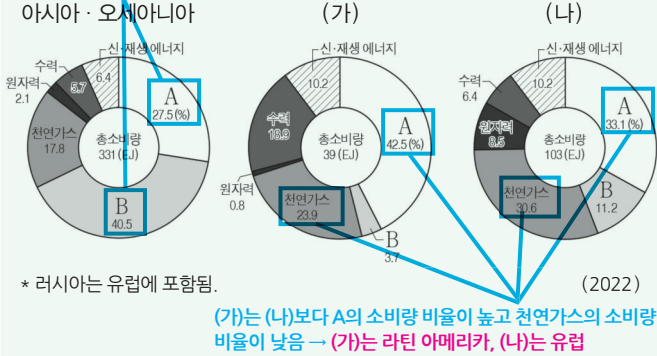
아시아 · 오세아니아

(가)

(나)

신·재생 에너지 6.4
수력 5.7
원자력 2.1
천연가스 17.8
A 27.5 (%)
총소비량 331 (EJ)
B 40.5

신·재생 에너지 10.2
수력 18.9
원자력 0.8
천연가스 23.9
A 42.5 (%)
총소비량 39 (EJ)
B 3.7

신·재생 에너지 10.2
수력 6.4
원자력 8.5
천연가스 30.6
A 33.1 (%)
총소비량 103 (EJ)
B 11.2

* 러시아는 유럽에 포함됨.

(2022)

(가)는 (나)보다 A의 소비량 비율이 높고 천연가스의 소비량 비율이 낮음 → (가)는 라틴 아메리카, (나)는 유럽